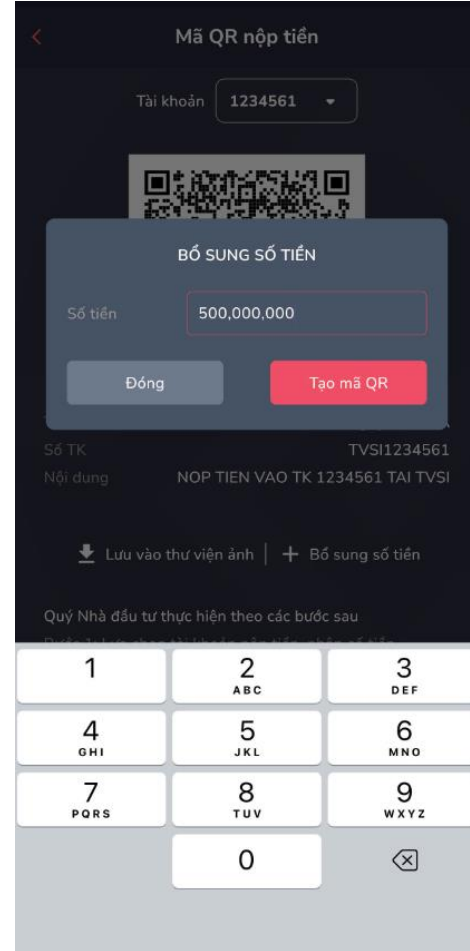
Mã QR nộp tiền

Tài khoản 1234561

BỔ SUNG SỐ TIỀN

Số tiền 500,000,000

Đóng

Tạo mã QR

Số TK TVSI1234561

Nội dung NOP TIEN VAO TK 1234561 TAI TVSI

Lưu vào thư viện ảnh | + Bổ sung số tiền

Quý Nhà đầu tư thực hiện theo các bước sau

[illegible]

1
2 ABC
3 DEF
4 GHI
5 JKL
6 MNO
7 PQRS
8 TUV
9 WXYZ
0